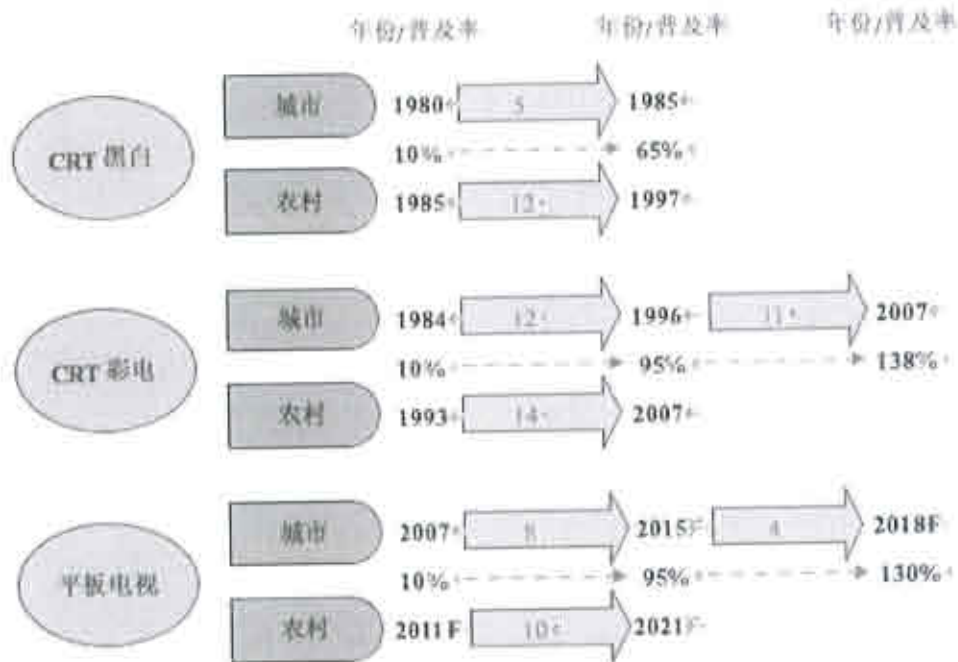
年份/普及率 年份/普及率 年份/普及率

CRT 黑白

城市 1980 5 1985

10% 65%

农村 1985 12 1997

CRT 彩电

城市 1984 12 1996 11 2007

10% 95% 138%

农村 1993 14 2007

平板电视

城市 2007 8 2015F 4 2018F

10% 95% 130%

农村 2011 F 10 2021F